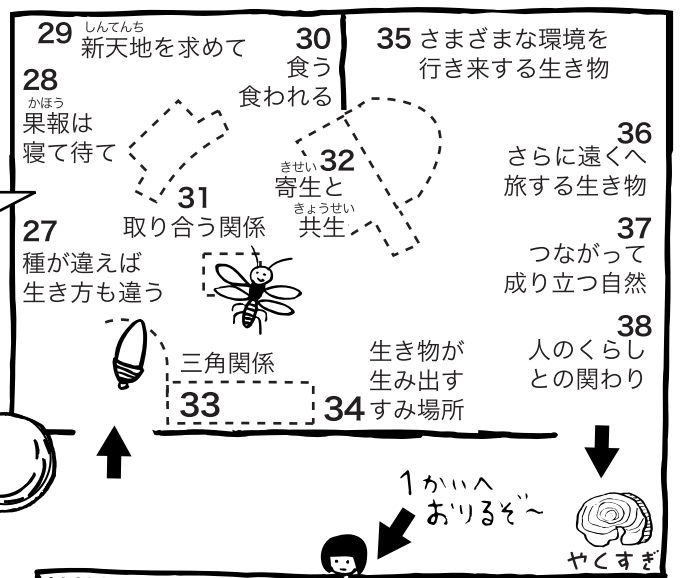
29 しんてんち 新天地を求めて

30 食う 食われる

35 さまざまな環境を 行き来する生き物

28 かほう 果報は 寝て待て

36 さらに遠くへ 旅する生き物

きせい 32 寄生と きょうせい 共生

31 取り合う関係

27 種が違えば 生き方も違う

37 つながって 成り立つ自然

38 人のくらし との関わり

三角関係 33

生き物が 生み出す 34 すみ場所

1かいへ おりるぞ～

やくすぎ